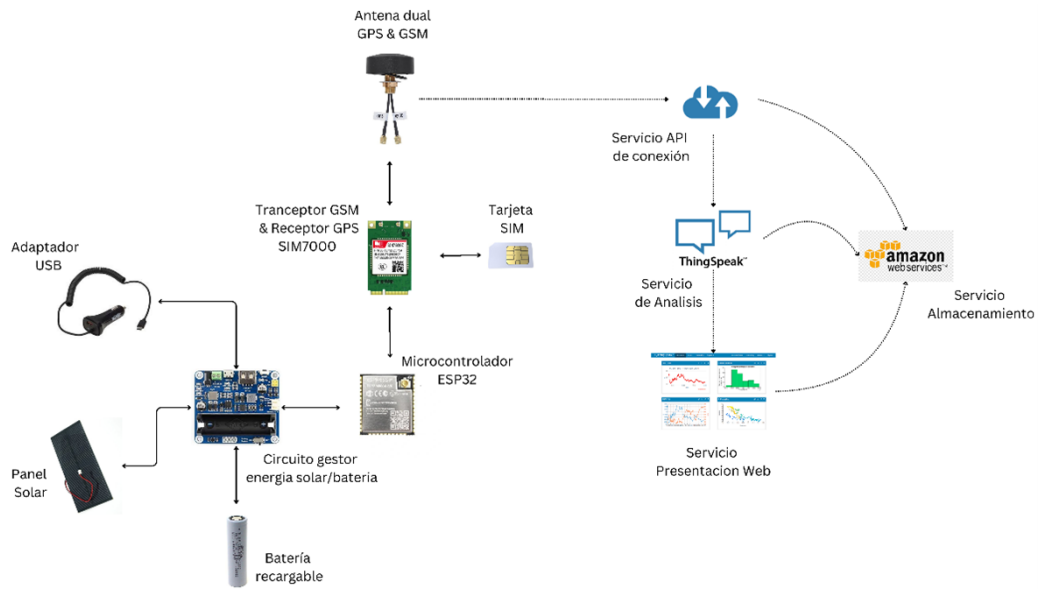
Antena dual
GPS & GSM

Servicio API
de conexión

Tranceptor GSM
& Receptor GPS
SIM7000

Tarjeta
SIM

Adaptador
USB

ThingSpeak™

Servicio
de Analisis

amazon
web services™

Servicio
Almacenamiento

Microcontrolador
ESP32

Panel
Solar

Circuito gestor
energia solar/bateria

Servicio
Presentacion Web

Batería
recargable